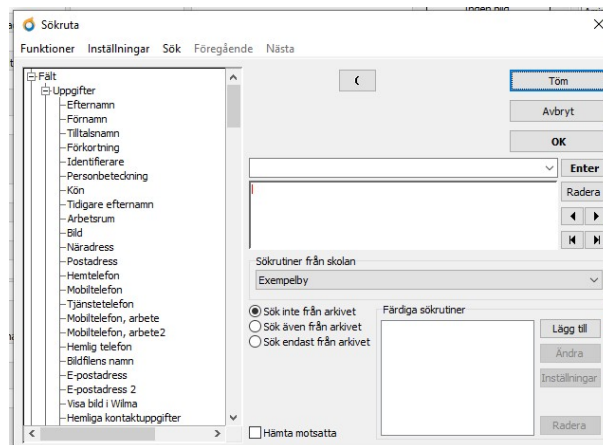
Sökruta

Funktioner Inställningar Sök Föregående Nästa

Fält
Uppgifter
Efternamn
Förnamn
Tilltalsnamn
Förkortning
Identifierare
Personbeteckning
Kön
Tidigare efternamn
Arbetsrum
Bild
Näradress
Postadress
Hemtelefon
Mobiltelefon
Tjänstetelefon
Mobiltelefon, arbete
Mobiltelefon, arbete2
Hemlig telefon
Bildfilens namn
E-postadress
E-postadress 2
Visa bild i Wilma
Hemliga kontaktuppgifter

(

Töm
Avbryt
OK
Enter
Radera

Sökrutiner från skolan
Exempelby

Sök inte från arkivet
Sök även från arkivet
Sök endast från arkivet

Färdiga sökrutiner
Lägg till
Ändra
Inställningar
Radera

Hämta motsatta